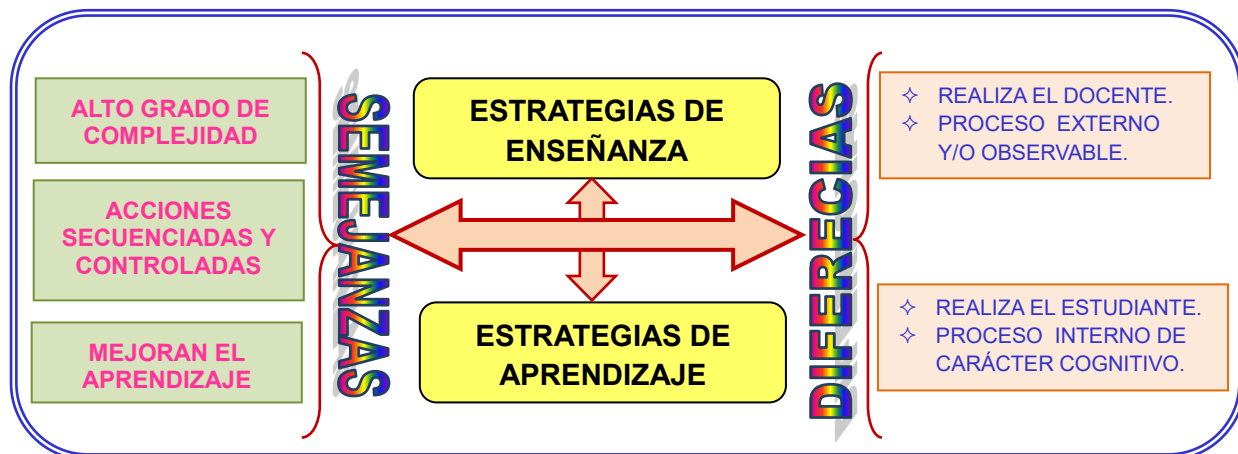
ALTO GRADO DE COMPLEJIDAD

ACCIONES SECUENCIADAS Y CONTROLADAS

MEJORAN EL APRENDIZAJE

SEMEJANZAS

ESTRATEGIAS DE ENSEÑANZA

ESTRATEGIAS DE APRENDIZAJE

DIFERECIAS

✧ REALIZA EL DOCENTE.
✧ PROCESO EXTERNO Y/O OBSERVABLE.

✧ REALIZA EL ESTUDIANTE.
✧ PROCESO INTERNO DE CARÁCTER COGNITIVO.